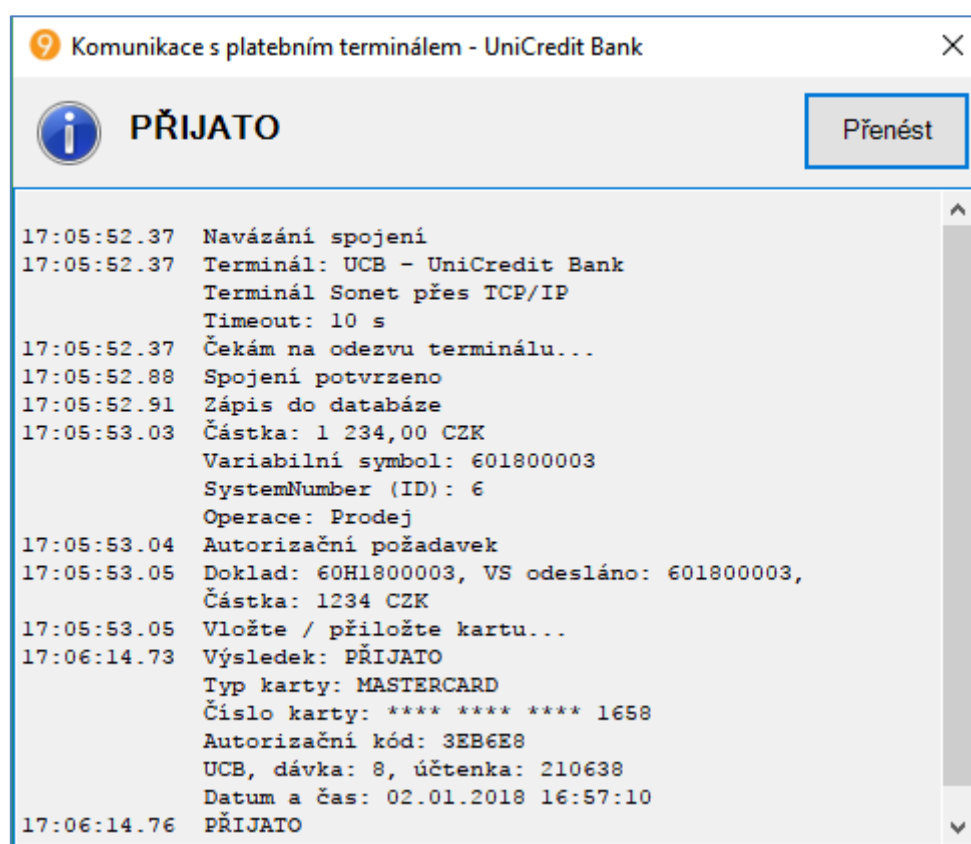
Komunikace s platebním terminálem - UniCredit Bank

PŘIJATO

Přenést

17:05:52.37 Navázání spojení
17:05:52.37 Terminál: UCB - UniCredit Bank
Terminál Sonet přes TCP/IP
Timeout: 10 s
17:05:52.37 Čekám na odezvu terminálu...
17:05:52.88 Spojení potvrzeno
17:05:52.91 Zápis do databáze
17:05:53.03 Částka: 1 234,00 CZK
Variabilní symbol: 601800003
SystemNumber (ID): 6
Operace: Prodej
17:05:53.04 Autorizační požadavek
17:05:53.05 Doklad: 60H1800003, VS odesláno: 601800003,
Částka: 1234 CZK
17:05:53.05 Vložte / přiložte kartu...
17:06:14.73 Výsledek: PŘIJATO
Typ karty: MASTERCARD
Číslo karty: **** **** **** 1658
Autorizační kód: 3EB6E8
UCB, dávka: 8, účtenka: 210638
Datum a čas: 02.01.2018 16:57:10
17:06:14.76 PŘIJATO